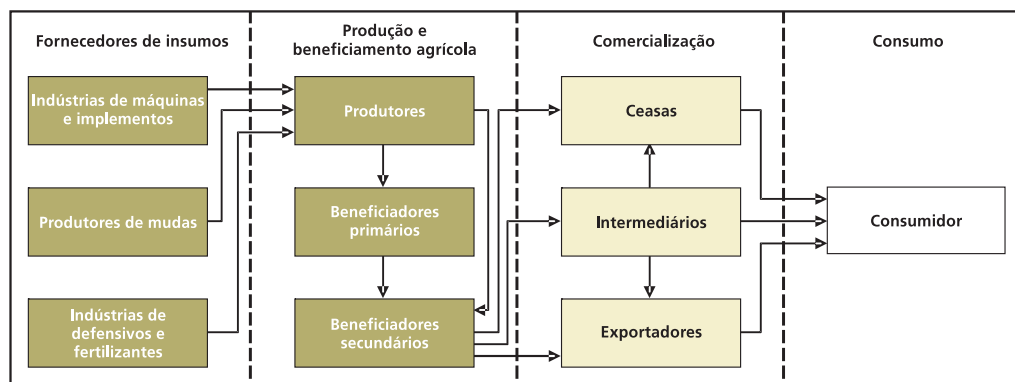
Fornecedores de insumos

Indústrias de máquinas e implementos

Produtores de mudas

Indústrias de defensivos e fertilizantes

Produção e beneficiamento agrícola

Produtores

Beneficiadores primários

Beneficiadores secundários

Comercialização

Ceasas

Intermediários

Exportadores

Consumo

Consumidor